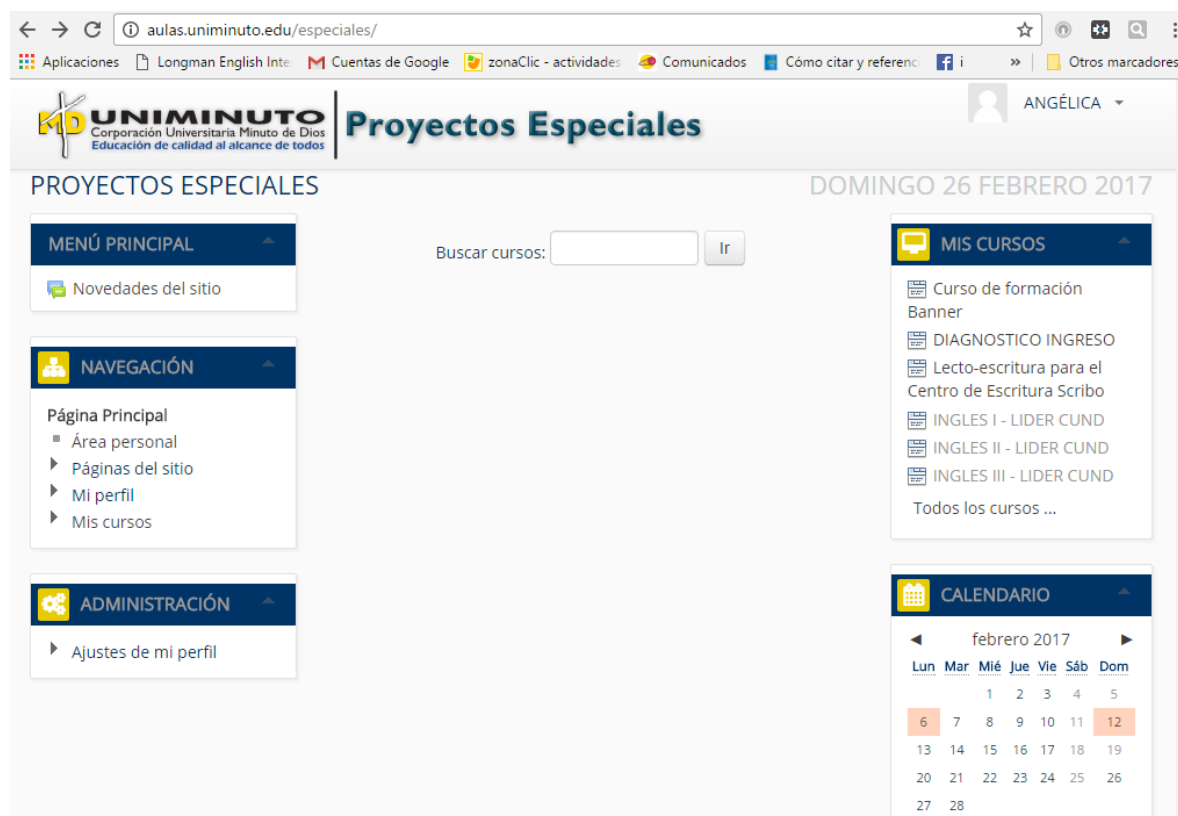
aulas.uniminuto.edu/especiales/

Aplicaciones Longman English Inte Cuentas de Google zonaClic - actividades Comunicados Cómo citar y referenc i » Otros marcadores

MD UNIMINUTO Corporación Universitaria Minuto de Dios Educación de calidad al alcance de todos

Proyectos Especiales

ANGÉLICA

PROYECTOS ESPECIALES

DOMINGO 26 FEBRERO 2017

MENÚ PRINCIPAL

Novedades del sitio

NAVEGACIÓN

Página Principal
Área personal
Páginas del sitio
Mi perfil
Mis cursos

ADMINISTRACIÓN

Ajustes de mi perfil

Buscar cursos: Ir

MIS CURSOS

Curso de formación Banner
DIAGNOSTICO INGRESO
Lecto-escritura para el Centro de Escritura Scribo
INGLES I - LIDER CUND
INGLES II - LIDER CUND
INGLES III - LIDER CUND
Todos los cursos ...

CALENDARIO

febrero 2017

| Lun | Mar | Mié | Jue | Vie | Sáb | Dom |
|---|---|---|---|---|---|---|
| | | 1 | 2 | 3 | 4 | 5 |
| 6 | 7 | 8 | 9 | 10 | 11 | 12 |
| 13 | 14 | 15 | 16 | 17 | 18 | 19 |
| 20 | 21 | 22 | 23 | 24 | 25 | 26 |
| 27 | 28 | | | | | |